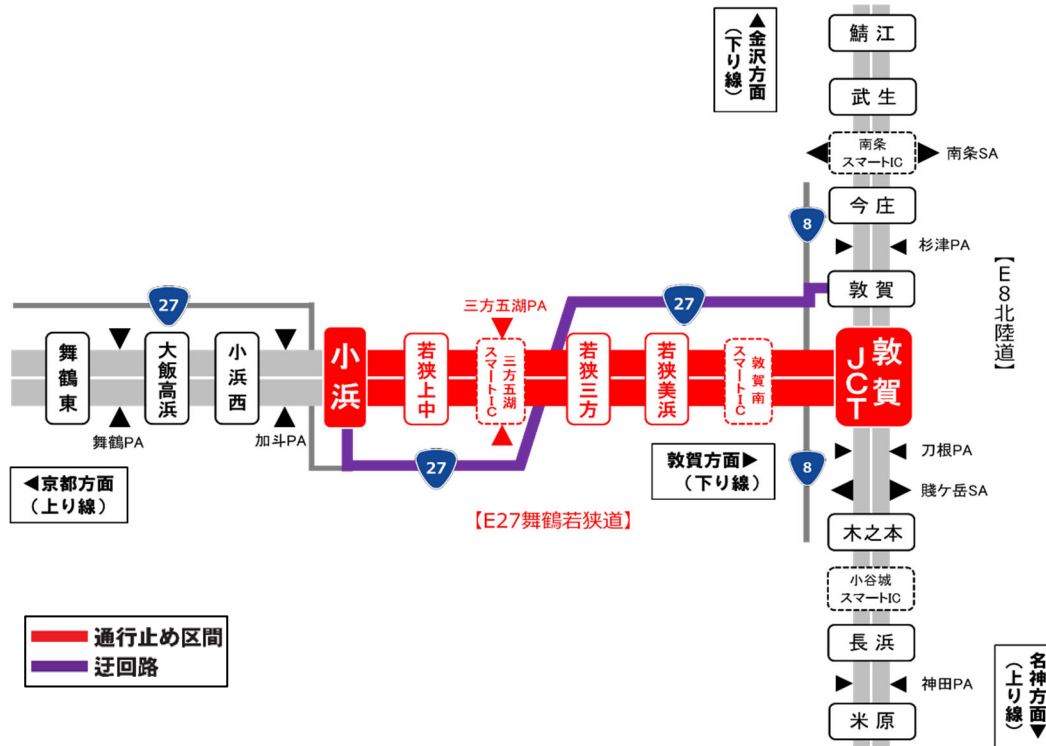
▲金沢方面
(下り線)

鯖江
武生
南条スマートIC
南条SA
今庄
8
杉津PA
敦賀
【E8北陸道】

27
三方五湖PA
27

舞鶴東
大飯高浜
小浜西
小浜
若狭上中
三方五湖スマートIC
若狭三方
若狭美浜
敦賀南スマートIC
敦賀JCT

舞鶴PA
加斗PA
27
刀根PA
8
賤ケ岳SA
敦賀方面▶
(下り線)

◀京都方面
(上り線)

【E27舞鶴若狭道】

木之本
小谷城スマートIC
長浜
神田PA
米原

名神方面▼
(上り線)

通行止め区間
迂回路